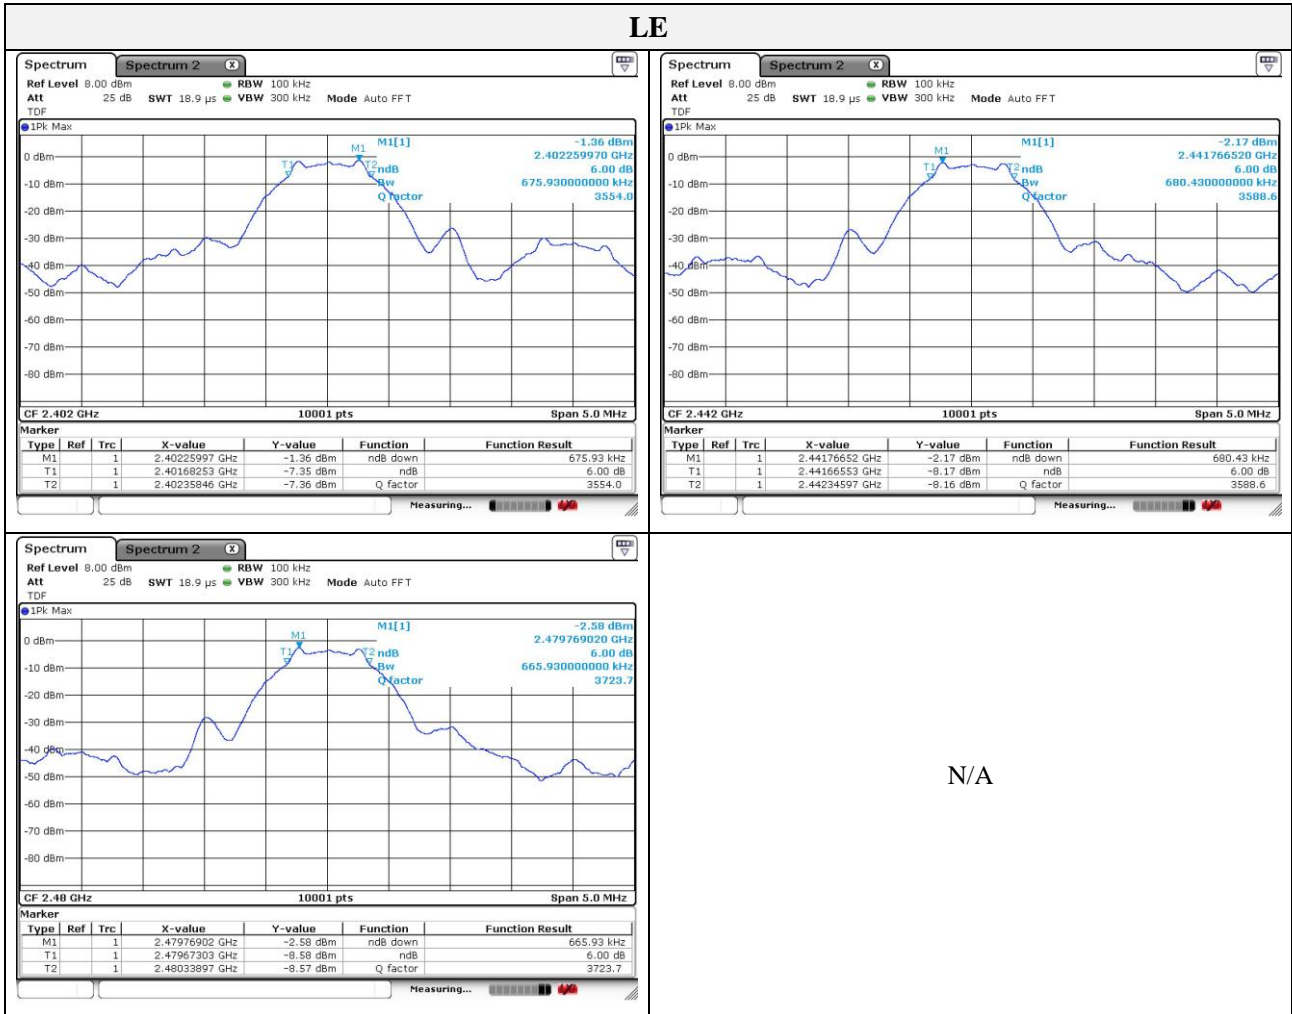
LE

Spectrum Spectrum 2
Ref Level 8.00 dBm RBW 100 kHz
Att 25 dB SWT 18.9 µs VBW 300 kHz Mode Auto FFT
TDF
1Pk Max
M1[1] -1.36 dBm
2.402259970 GHz
ndB 6.00 dB
Bw 675.930000000 kHz
Q factor 3554.0
0 dBm
-10 dBm
-20 dBm
-30 dBm
-40 dBm
-50 dBm
-60 dBm
-70 dBm
-80 dBm
M1
T1
T2
CF 2.402 GHz 10001 pts Span 5.0 MHz
Marker

| Type | Ref | Trc | X-value | Y-value | Function | Function Result |
|---|---|---|---|---|---|---|
| M1 | | 1 | 2.40225997 GHz | -1.36 dBm | ndB down | 675.93 kHz |
| T1 | | 1 | 2.40168253 GHz | -7.35 dBm | ndB | 6.00 dB |
| T2 | | 1 | 2.40235846 GHz | -7.36 dBm | Q factor | 3554.0 |

Measuring...

Spectrum Spectrum 2
Ref Level 8.00 dBm RBW 100 kHz
Att 25 dB SWT 18.9 µs VBW 300 kHz Mode Auto FFT
TDF
1Pk Max
M1[1] -2.17 dBm
2.441766520 GHz
ndB 6.00 dB
Bw 680.430000000 kHz
Q factor 3588.6
0 dBm
-10 dBm
-20 dBm
-30 dBm
-40 dBm
-50 dBm
-60 dBm
-70 dBm
-80 dBm
M1
T1
T2
CF 2.442 GHz 10001 pts Span 5.0 MHz
Marker

| Type | Ref | Trc | X-value | Y-value | Function | Function Result |
|---|---|---|---|---|---|---|
| M1 | | 1 | 2.44176652 GHz | -2.17 dBm | ndB down | 680.43 kHz |
| T1 | | 1 | 2.44166553 GHz | -8.17 dBm | ndB | 6.00 dB |
| T2 | | 1 | 2.44234597 GHz | -8.16 dBm | Q factor | 3588.6 |

Measuring...

Spectrum Spectrum 2
Ref Level 8.00 dBm RBW 100 kHz
Att 25 dB SWT 18.9 µs VBW 300 kHz Mode Auto FFT
TDF
1Pk Max
M1[1] -2.58 dBm
2.479769020 GHz
ndB 6.00 dB
Bw 665.930000000 kHz
Q factor 3723.7
0 dBm
-10 dBm
-20 dBm
-30 dBm
-40 dBm
-50 dBm
-60 dBm
-70 dBm
-80 dBm
M1
T1
T2
CF 2.48 GHz 10001 pts Span 5.0 MHz
Marker

| Type | Ref | Trc | X-value | Y-value | Function | Function Result |
|---|---|---|---|---|---|---|
| M1 | | 1 | 2.47976902 GHz | -2.58 dBm | ndB down | 665.93 kHz |
| T1 | | 1 | 2.47967303 GHz | -8.58 dBm | ndB | 6.00 dB |
| T2 | | 1 | 2.48033897 GHz | -8.57 dBm | Q factor | 3723.7 |

Measuring...

N/A